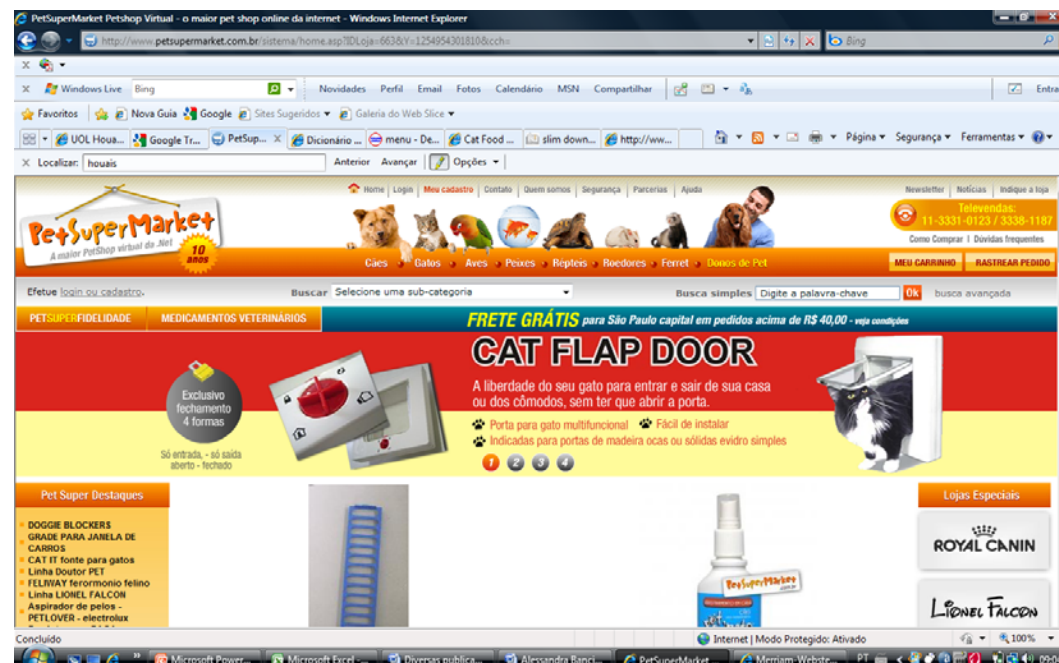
PetSuperMarket Petshop Virtual - o maior pet shop online da internet - Windows Internet Explorer

http://www.petsupermarket.com.br/sistema/home.asp?IDLoja=663&Y=1254954301810&cch=

Bing

Windows Live Bing Novidades Perfil Email Fotos Calendário MSN Compartilhar Entrar

Favoritos Nova Guia Google Sites Sugeridos Galeria do Web Slice

UOL Hoau... Google Tr... PetSup... Dicionário ... menu - De... Cat Food ... slim down... http://ww... Página Segurança Ferramentas

Localizar: houais Anterior Avançar Opções

Home | Login | Meu cadastro | Contato | Quem somos | Segurança | Parcerias | Ajuda

Newsletter | Notícias | Indique a loja

PetSuperMarket
A maior PetShop virtual da .Net
10 anos

Televendas: 11-3331-0123 / 3338-1187

Como Comprar | Dúvidas frequentes

Cães Gatos Aves Peixes Répteis Roedores Ferret Donos de Pet

MEU CARRINHO RASTREAR PEDIDO

Efetue login ou cadastro.

Buscar Selecione uma sub-categoria

Busca simples Digite a palavra-chave Ok busca avançada

PETSUPERFIDELIDADE MEDICAMENTOS VETERINÁRIOS

FRETE GRÁTIS para São Paulo capital em pedidos acima de R$ 40,00 - veja condições

CAT FLAP DOOR

A liberdade do seu gato para entrar e sair de sua casa ou dos cômodos, sem ter que abrir a porta.

Porta para gato multifuncional Fácil de instalar
Indicadas para portas de madeira ocas ou sólidas evidro simples

Exclusivo fechamento 4 formas

Só entrada, - só saída aberto - fechado

1 2 3 4

Pet Super Destaques

DOGGIE BLOCKERS
GRADE PARA JANELA DE CARROS
CAT IT fonte para gatos
Linha Doutor PET
FELIWAY ferormonio felino
Linha LIONEL FALCON
Aspirador de pelos - PETLOVER - electrolux

PetSuperMarket

Lojas Especiais

ROYAL CANIN

LIONEL FALCON

Concluído

Internet | Modo Protegido: Ativado

100%

Microsoft Power... Microsoft Excel ... Diversas publica... Alessandra Banci... PetSuperMarket Merriam-Webste... PT